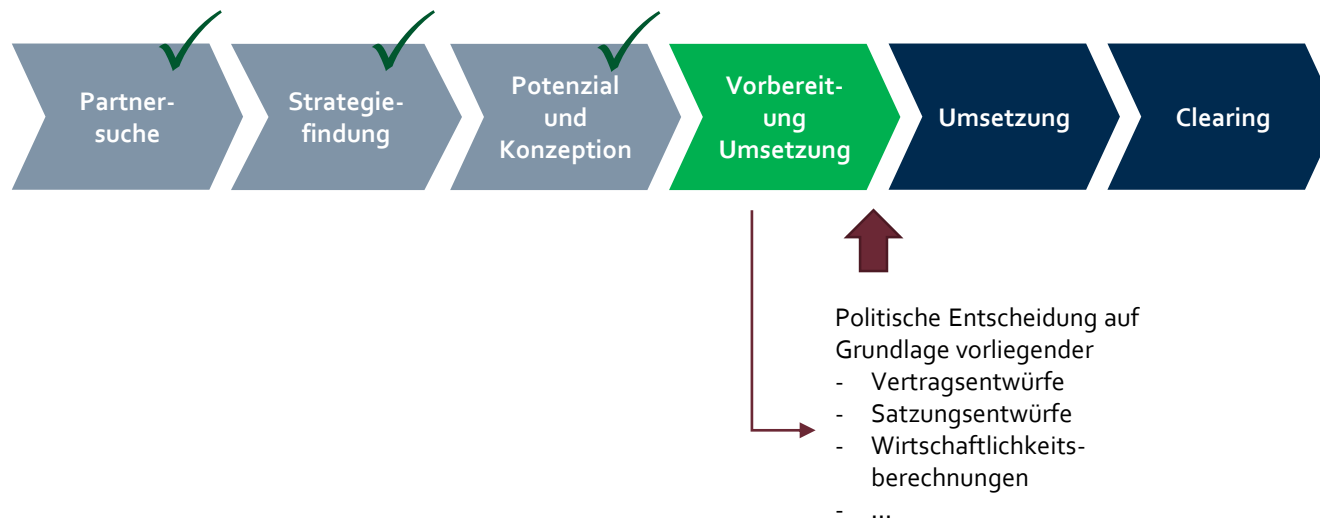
Partnersuche

Strategiefindung

Potenzial und Konzeption

Vorbereitung Umsetzung

Umsetzung

Clearing

Politische Entscheidung auf Grundlage vorliegender
- Vertragsentwürfe
- Satzungsentwürfe
- Wirtschaftlichkeitsberechnungen
- ...